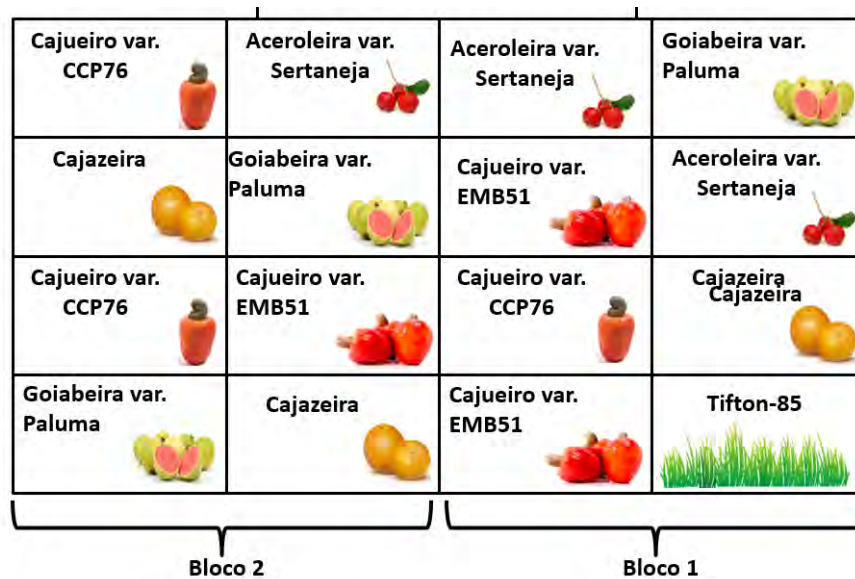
| Cajueiro var. CCP76 | Aceroleira var. Sertaneja | Aceroleira var. Sertaneja | Goiabeira var. Paluma |
|---|---|---|---|
| Cajazeira | Goiabeira var. Paluma | Cajueiro var. EMB51 | Aceroleira var. Sertaneja |
| Cajueiro var. CCP76 | Cajueiro var. EMB51 | Cajueiro var. CCP76 | Cajazeira Cajazeira |
| Goiabeira var. Paluma | Cajazeira | Cajueiro var. EMB51 | Tifton-85 |

Bloco 2

Bloco 1